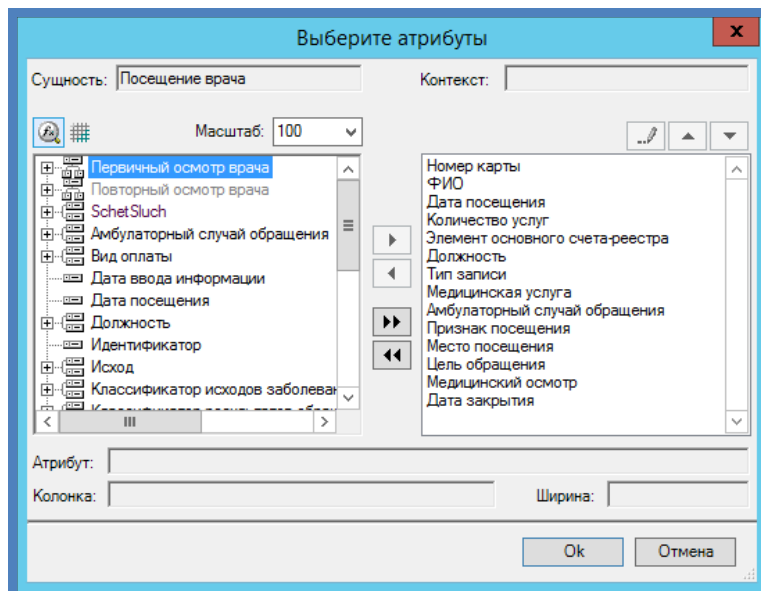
Выберите атрибуты

Сущность: Посещение врача

Контекст:

Масштаб: 100

Первичный осмотр врача
Повторный осмотр врача
SchetSluch
Амбулаторный случай обращения
Вид оплаты
Дата ввода информации
Дата посещения
Должность
Идентификатор
Исход
Классификатор исходов заболеван
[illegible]

Номер карты
ФИО
Дата посещения
Количество услуг
Элемент основного счета-реестра
Должность
Тип записи
Медицинская услуга
Амбулаторный случай обращения
Признак посещения
Место посещения
Цель обращения
Медицинский осмотр
Дата закрытия

Атрибут:

Колонка:

Ширина:

Ok

Отмена